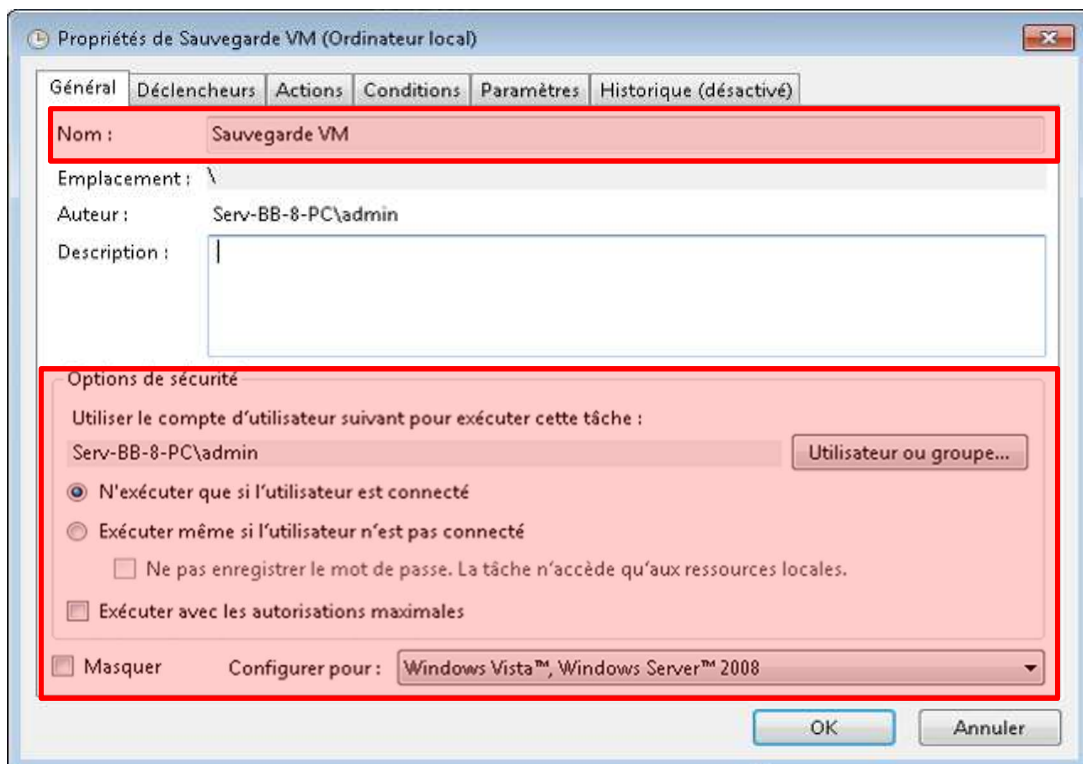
Propriétés de Sauvegarde VM (Ordinateur local)

Général | Déclencheurs | Actions | Conditions | Paramètres | Historique (désactivé)

Nom : Sauvegarde VM

Emplacement : \

Auteur : Serv-BB-8-PC\admin

Description :

Options de sécurité

Utiliser le compte d'utilisateur suivant pour exécuter cette tâche :

Serv-BB-8-PC\admin

Utilisateur ou groupe...

N'exécuter que si l'utilisateur est connecté

Exécuter même si l'utilisateur n'est pas connecté

Ne pas enregistrer le mot de passe. La tâche n'accède qu'aux ressources locales.

Exécuter avec les autorisations maximales

Masquer

Configurer pour : Windows Vista™, Windows Server™ 2008

OK

Annuler